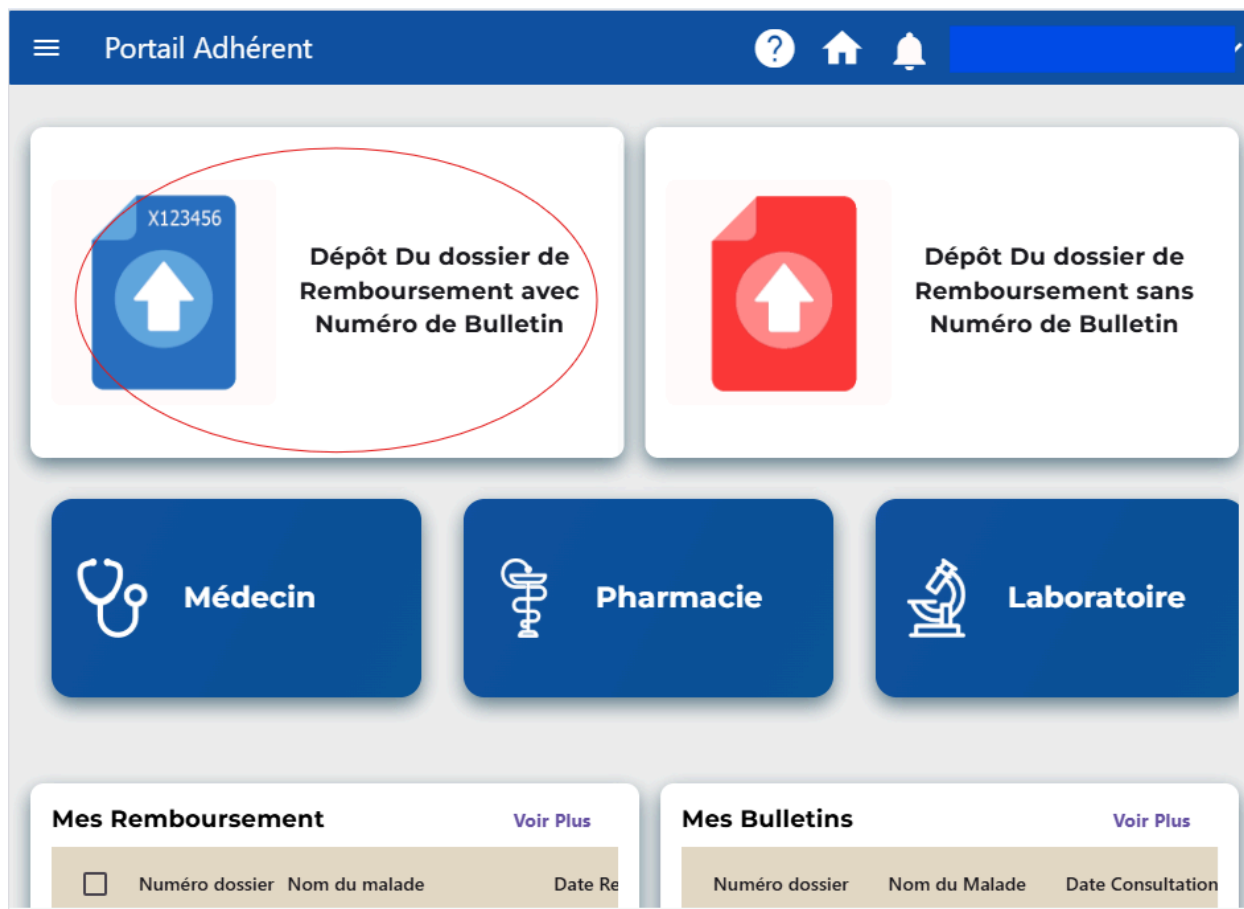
Portail Adhérent

X123456

Dépôt Du dossier de Remboursement avec Numéro de Bulletin

Dépôt Du dossier de Remboursement sans Numéro de Bulletin

Médecin

Pharmacie

Laboratoire

Mes Remboursement

Voir Plus

| | Numéro dossier | Nom du malade | Date Re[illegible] |
|---|---|---|---|

Mes Bulletins

Voir Plus

| Numéro dossier | Nom du Malade | Date Consultation |
|---|---|---|